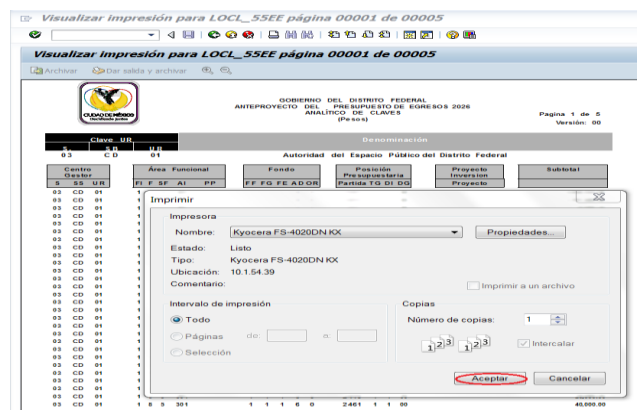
Visualizar impresión para LOCL_55EE página 00001 de 00005

Visualizar impresión para LOCL_55EE página 00001 de 00005

Archivar Dar salida y archivar

CIUDAD DE MÉXICO

GOBIERNO DEL DISTRITO FEDERAL
ANTEPROYECTO DEL PRESUPUESTO DE EGRESOS 2026
ANALÍTICO DE CLAVES
(Pesos)

Página 1 de 5
Versión: 00

Clave UR
S SB UR
03 CD 01

Denominación
Autoridad del Espacio Público del Distrito Federal

Centro Gestor
S SS UR

Área Funcional
FI F SF AI PP

Fondo
FF FG FE AD OR

Posición Presupuestaria
Partida TG DI DG

Proyecto Inversion
Proyecto

Subtotal

Imprimir

Impresora
Nombre: Kyocera FS-4020DN KX
Propiedades...
Estado: Listo
Tipo: Kyocera FS-4020DN KX
Ubicación: 10.1.54.39
Comentario:
Imprimir a un archivo

Intervalo de impresión
Todo
Páginas de: a:
Selección

Copias
Número de copias: 1
Intercalar

Aceptar
Cancelar

03 CD 01 1 8 5 301 1 1 1 6 0 2461 1 1 00 40,000.00